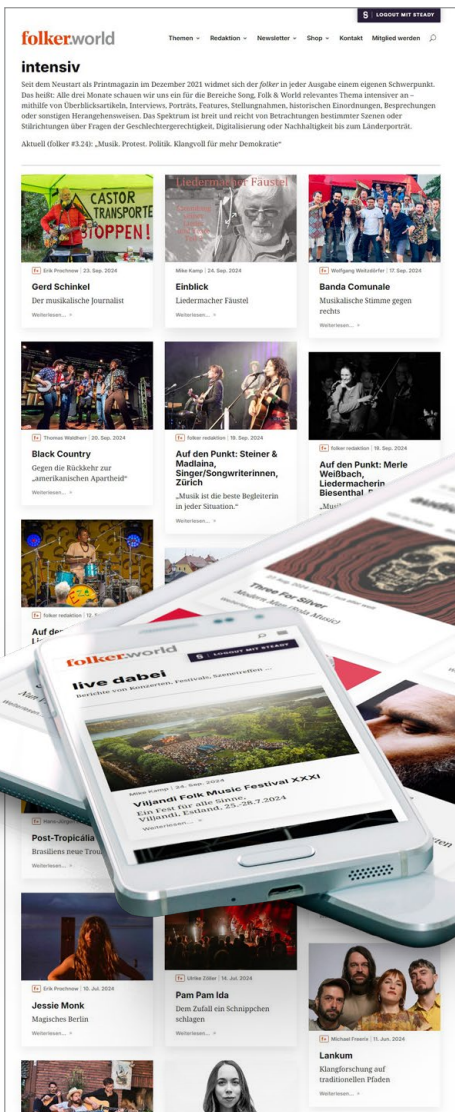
S | LOGOUT MIT STEADY

folker.world

Themen ⌄ Redaktion ⌄ Newsletter ⌄ Shop ⌄ Kontakt Mitglied werden

intensiv

Seit dem Neustart als Printmagazin im Dezember 2021 widmet sich der *folker* in jeder Ausgabe einem eigenen Schwerpunkt. Das heißt: Alle drei Monate schauen wir uns ein für die Bereiche Song, Folk & World relevantes Thema intensiver an – mithilfe von Überblicksartikeln, Interviews, Porträts, Features, Stellungnahmen, historischen Einordnungen, Besprechungen oder sonstigen Herangehensweisen. Das Spektrum ist breit und reicht von Betrachtungen bestimmter Szenen oder Stilrichtungen über Fragen der Geschlechtergerechtigkeit, Digitalisierung oder Nachhaltigkeit bis zum Länderporträt.

Aktuell (folker #3.24): „Musik. Protest. Politik. Klangvoll für mehr Demokratie"

CASTOR TRANSPORTE STOPPEN!

Erik Prochnow | 23. Sep. 2024
Gerd Schinkel
Der musikalische Journalist
Weiterlesen... »

Liedermacher Fäustel

Mike Kamp | 24. Sep. 2024
Einblick
Liedermacher Fäustel
Weiterlesen... »

Wolfgang Weitzdörfer | 17. Sep. 2024
Banda Comunale
Musikalische Stimme gegen rechts
Weiterlesen... »

Thomas Waldherr | 26. Sep. 2024
Black Country
Gegen die Rückkehr zur „amerikanischen Apartheid"
Weiterlesen... »

folker redaktion | 18. Sep. 2024
Auf den Punkt: Steiner & Madlaina, Singer/Songwriterinnen, Zürich
„Musik ist die beste Begleiterin in jeder Situation."
Weiterlesen... »

folker redaktion | 18. Sep. 2024
Auf den Punkt: Merle Weißbach, Liedermacherin, Biesenthal, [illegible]
„Musi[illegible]
Weiterlesen...

folker redaktion | 12. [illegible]
Auf de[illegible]

Three For Silver
Modern Man (Noh Music)

folker.world
S | LOGOUT MIT STEADY
live dabei
Berichte von Konzerten, Festivals, Szenetreffen ...
Mike Kamp | 24. Sep. 2024
Viljandi Folk Music Festival XXXI
Ein Fest für alle Sinne, Viljandi, Estland, 25.-28.7.2024
Weiterlesen...

Hans-Jürgen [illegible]
Post-Tropicália
Brasiliens neue Trou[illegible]
Weiterlesen... »

Erik Prochnow | 10. Jul. 2024
Jessie Monk
Magisches Berlin
Weiterlesen... »

Ulrike Zöller | 14. Jul. 2024
Pam Pam Ida
Dem Zufall ein Schnippchen schlagen
Weiterlesen... »

Michael Freerix | 11. Jun. 2024
Lankum
Klangforschung auf traditionellen Pfaden
Weiterlesen... »